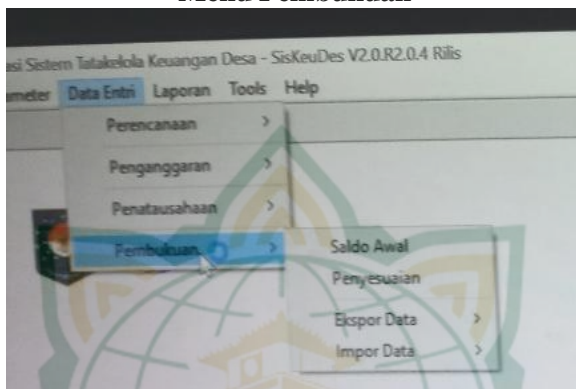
Menu Pembukuan

asi Sistem Tatakelola Keuangan Desa - SisKeuDes V2.0.R2.0.4 Rilis

ameter Data Entri Laporan Tools Help

Perencanaan >

Penganggaran >

Penatausahaan >

Pembukuan >

Saldo Awal

Penyesuaian

Ekspor Data >

Impor Data >